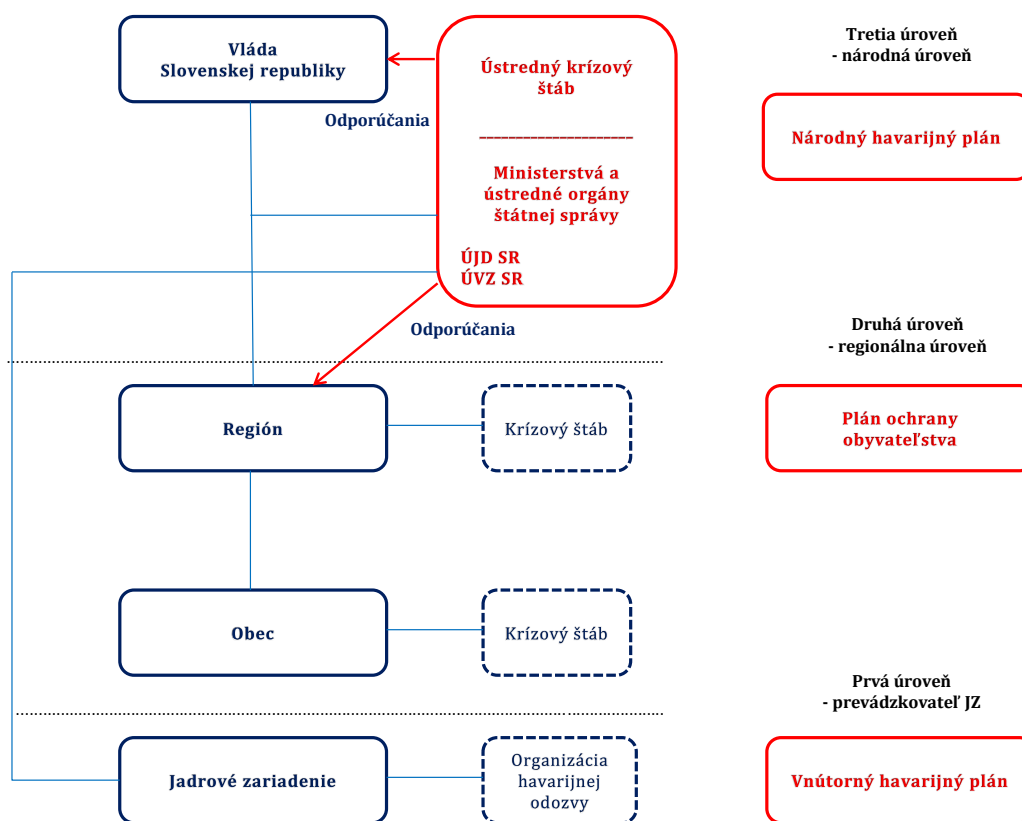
Vláda Slovenskej republiky

Ústredný krízový štáb

______________________

Ministerstvá a ústredné orgány štátnej správy

ÚJD SR
ÚVZ SR

Odporúčania

Tretia úroveň - národná úroveň

Národný havarijný plán

Odporúčania

Druhá úroveň - regionálna úroveň

Región

Krízový štáb

Plán ochrany obyvateľstva

Obec

Krízový štáb

Prvá úroveň - prevádzkovateľ JZ

Jadrové zariadenie

Organizácia havarijnej odozvy

Vnútorný havarijný plán